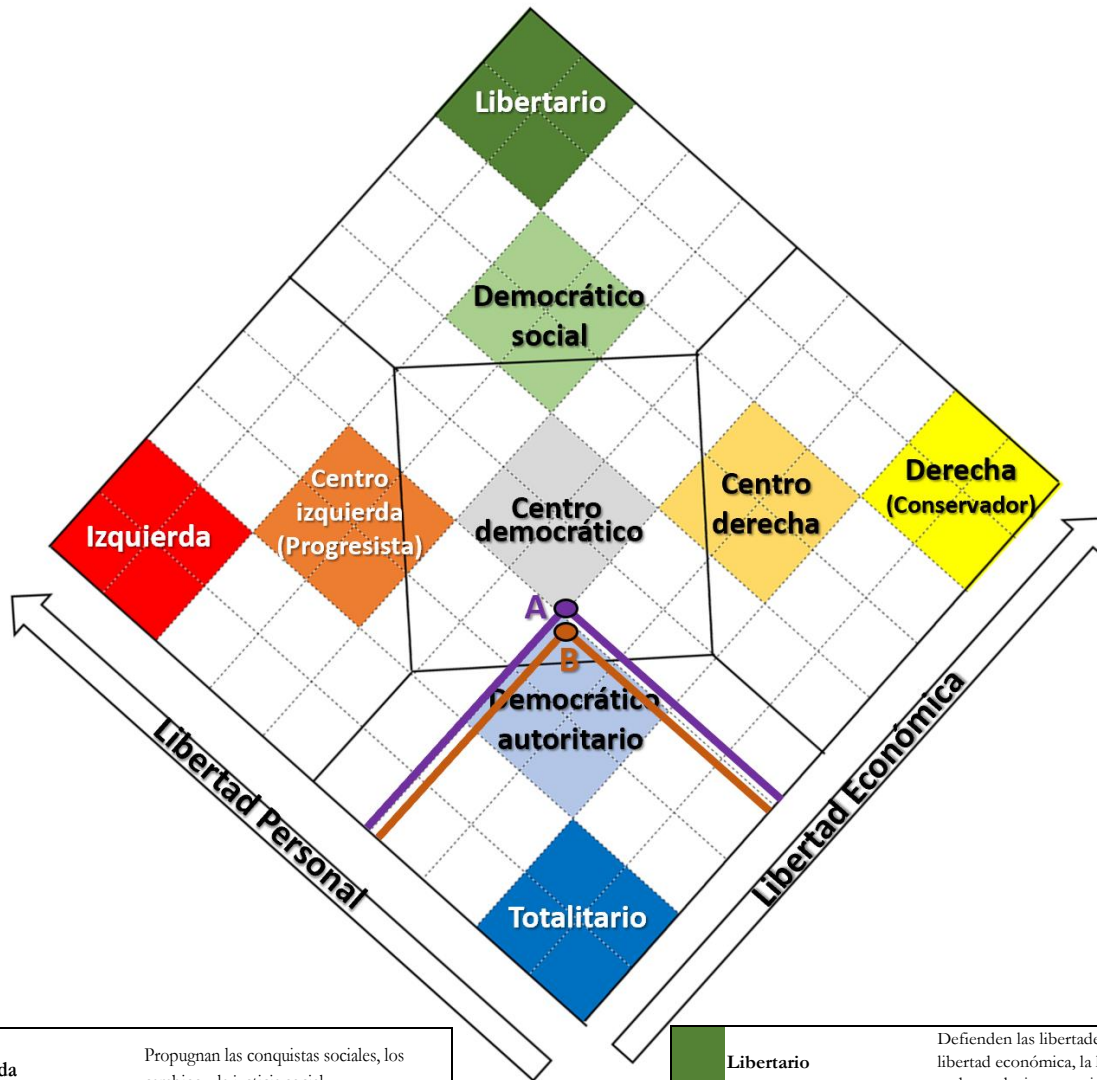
Libertario

Democrático social

Izquierda

Centro izquierda (Progresista)

Centro democrático

Centro derecha

Derecha (Conservador)

A

B

Democrático autoritario

Totalitario

Libertad Personal

Libertad Económica

da

Propugnan las conquistas sociales, los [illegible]

Libertario

Defienden las libertade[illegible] libertad económica, la l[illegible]